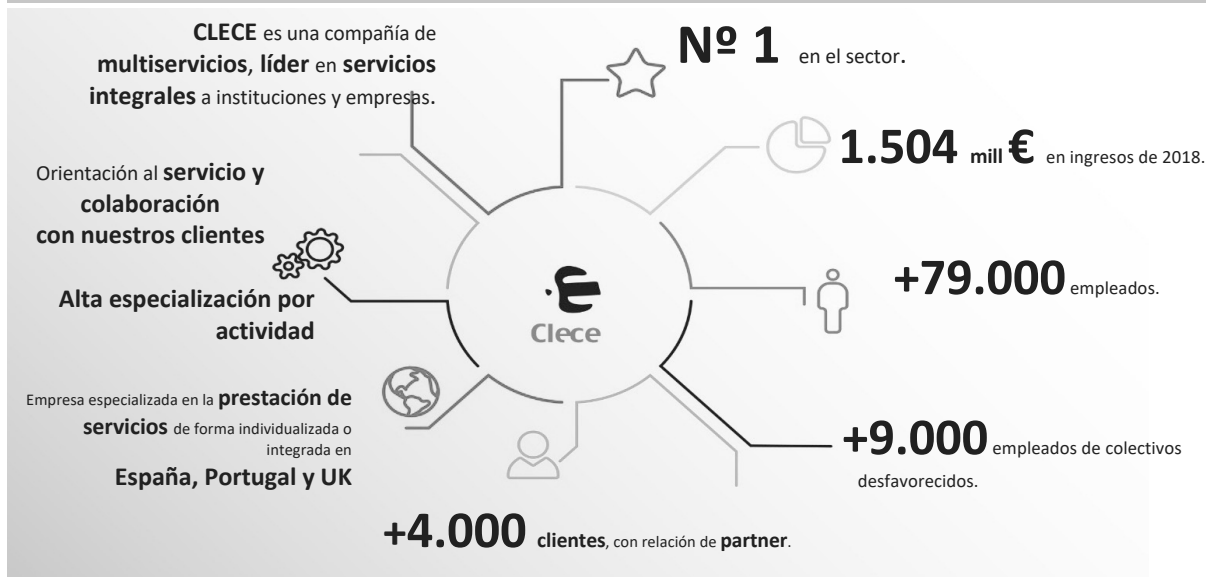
**CLECE** es una compañía de **multiservicios**, **líder** en **servicios integrales** a instituciones y empresas.

Orientación al **servicio y colaboración con nuestros clientes**

**Alta especialización por actividad**

Empresa especializada en la **prestación de servicios** de forma individualizada o integrada en **España, Portugal y UK**

**Nº 1** en el sector.

**1.504 mill €** en ingresos de 2018.

**+79.000** empleados.

**+9.000** empleados de colectivos desfavorecidos.

**+4.000 clientes**, con relación de **partner**.

Clece